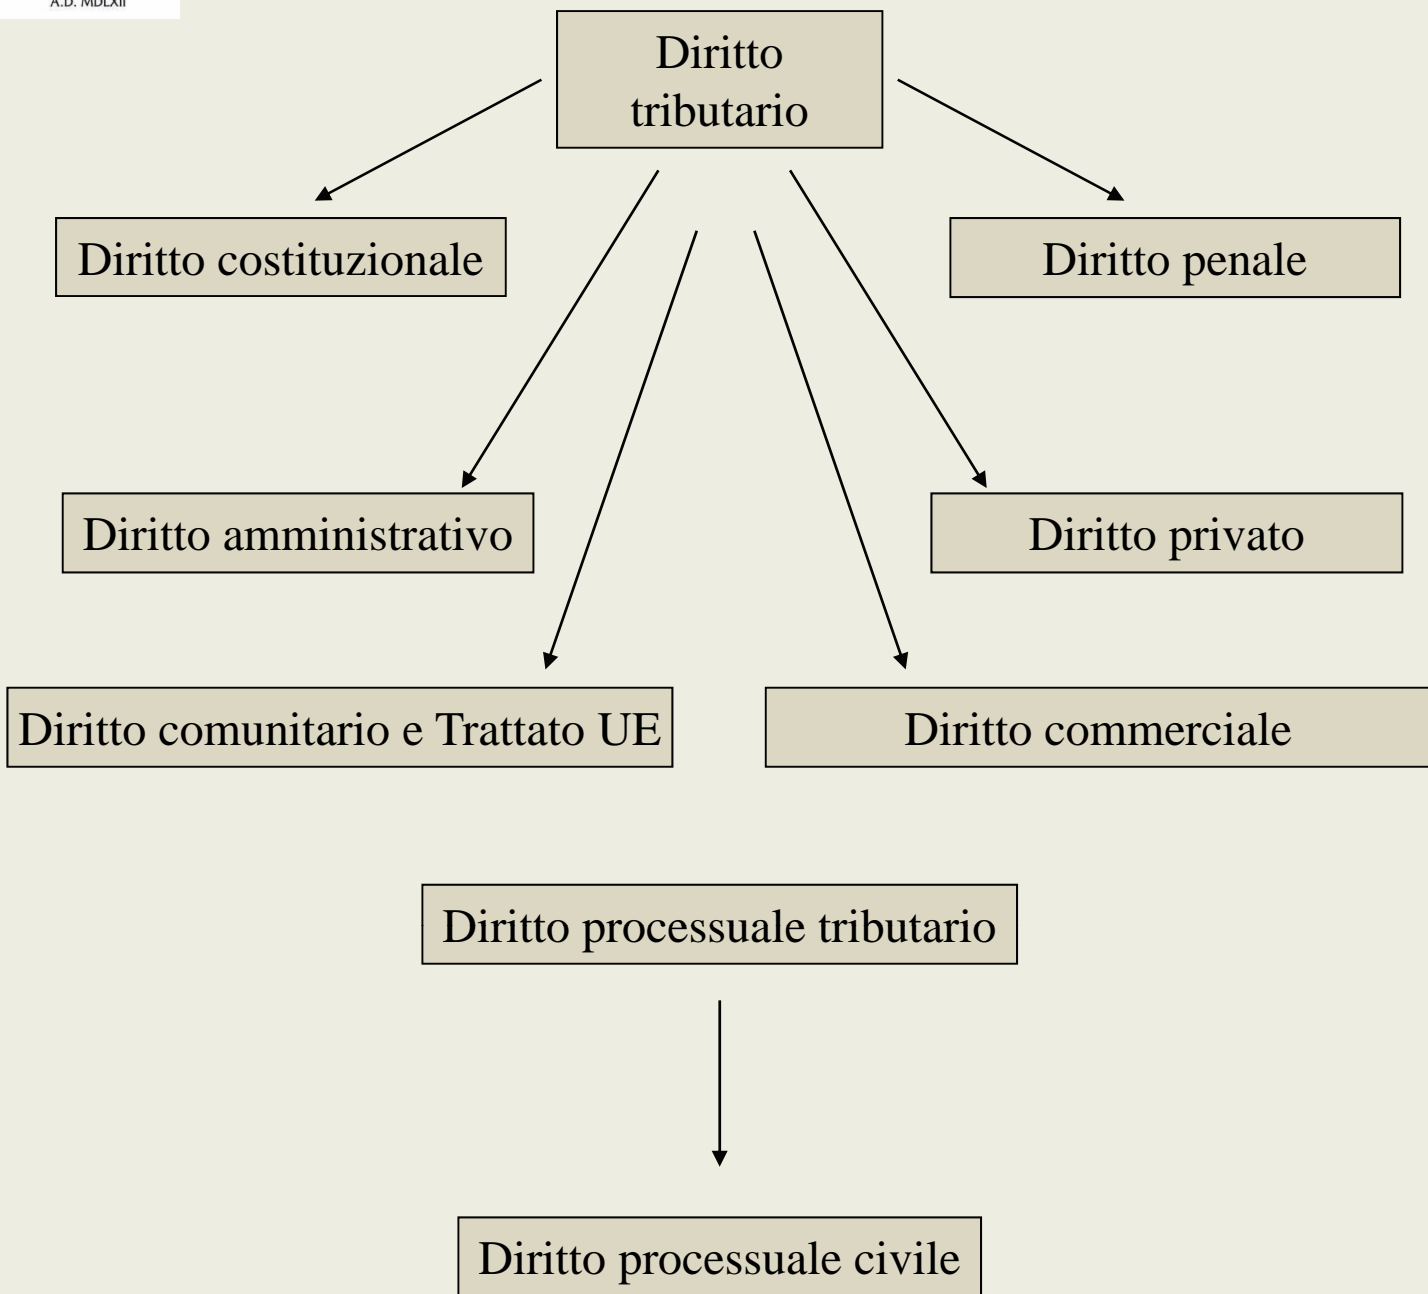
A.D. MDLXII

Diritto tributario

Diritto costituzionale

Diritto penale

Diritto amministrativo

Diritto privato

Diritto comunitario e Trattato UE

Diritto commerciale

Diritto processuale tributario

Diritto processuale civile